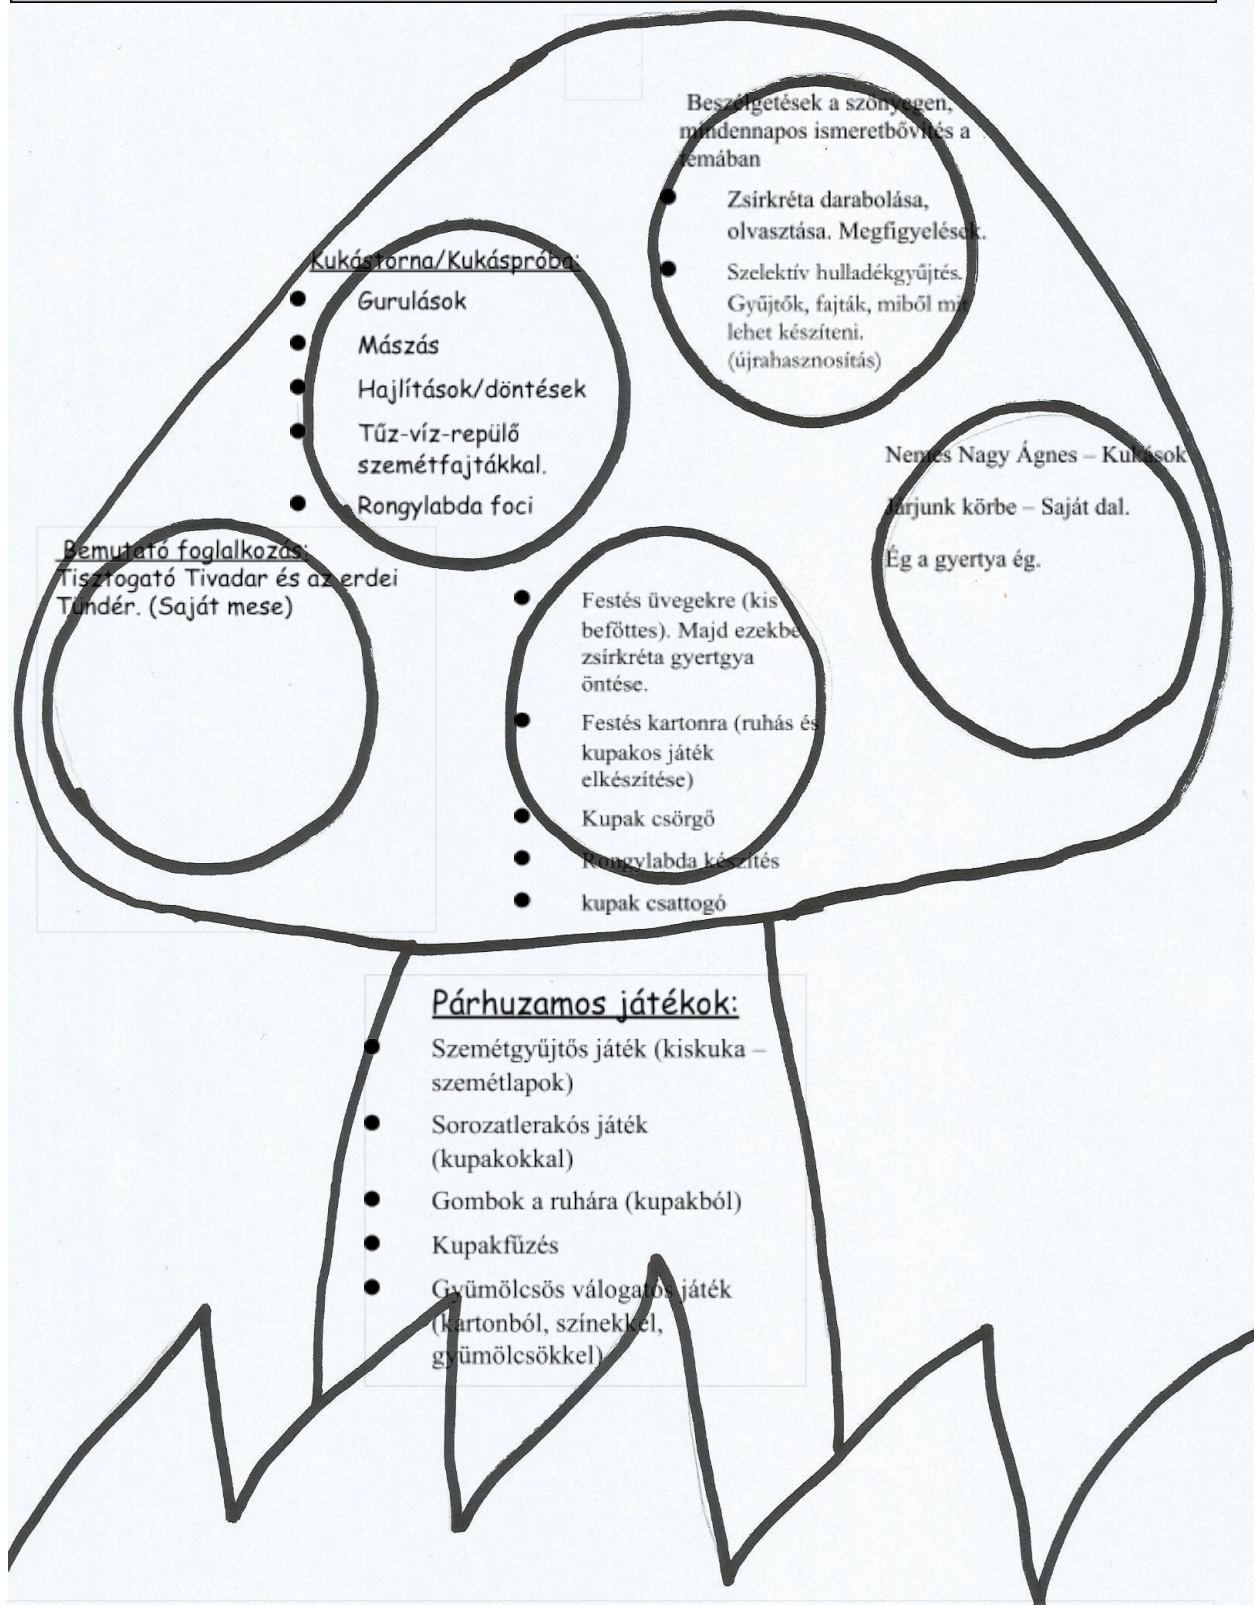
Beszélgetések a szőnyegen, mindennapos ismeretbővítés a témában

- Zsírkréta darabolása, olvasztása. Megfigyelések.
- Szelektív hulladékgyűjtés. Gyűjtők, fajták, miből mit lehet készíteni. (újrahasznosítás)

Kukástorna/Kukáspróba:

- Gurulások
- Mászás
- Hajlítások/döntések
- Tűz-víz-repülő szemétfajtákkal.
- Rongylabda foci

Nemes Nagy Ágnes – Kukások

Járjunk körbe – Saját dal.

Ég a gyertya ég.

Bemutató foglalkozás:
Tisztogató Tivadar és az erdei Tündér. (Saját mese)

- Festés üvegekre (kis befőttes). Majd ezekbe zsírkréta gyertgya öntése.
- Festés kartonra (ruhás és kupakos játék elkészítése)
- Kupak csörgő
- Rongylabda készítés
- kupak csattogó

Párhuzamos játékok:

- Szemétgyűjtős játék (kiskuka – szemétlapok)
- Sorozatlerakós játék (kupakokkal)
- Gombok a ruhára (kupakból)
- Kupakfűzés
- Gyümölcsös válogatós játék (kartonból, színekkel, gyümölcsökkel)